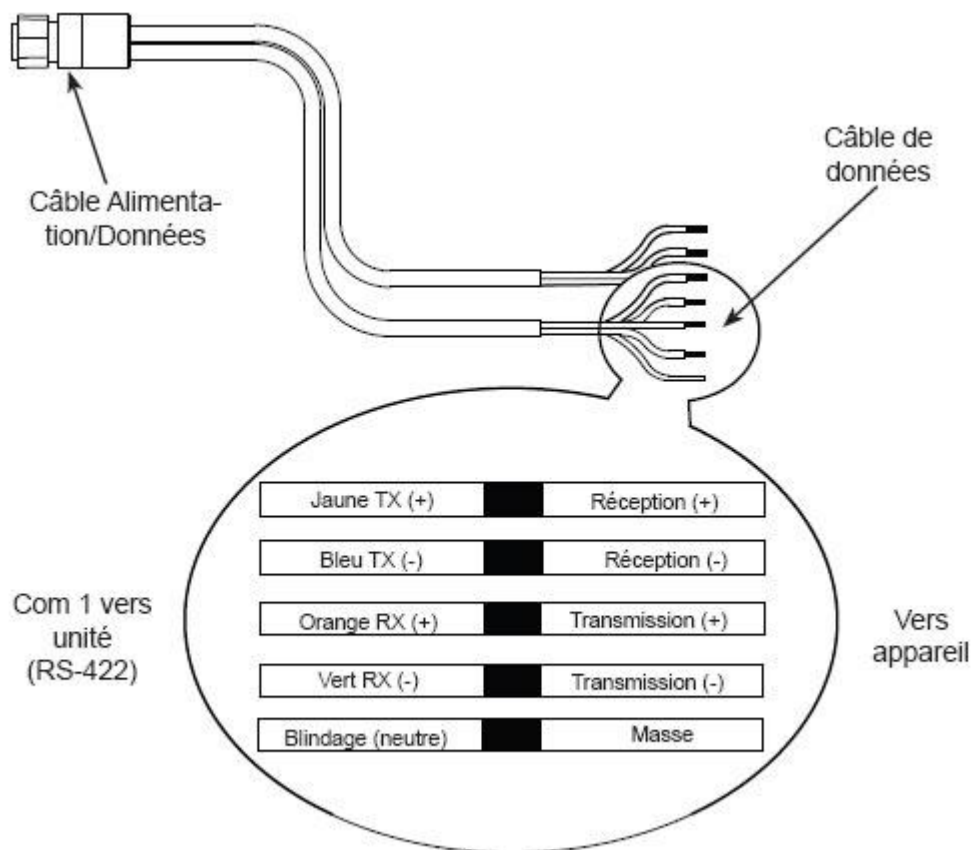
Câble Alimentation/Données

Câble de données

Com 1 vers unité (RS-422)

| Jaune TX (+) | | Réception (+) |
|---|---|---|
| Bleu TX (-) | | Réception (-) |
| Orange RX (+) | | Transmission (+) |
| Vert RX (-) | | Transmission (-) |
| Blindage (neutre) | | Masse |

Vers appareil